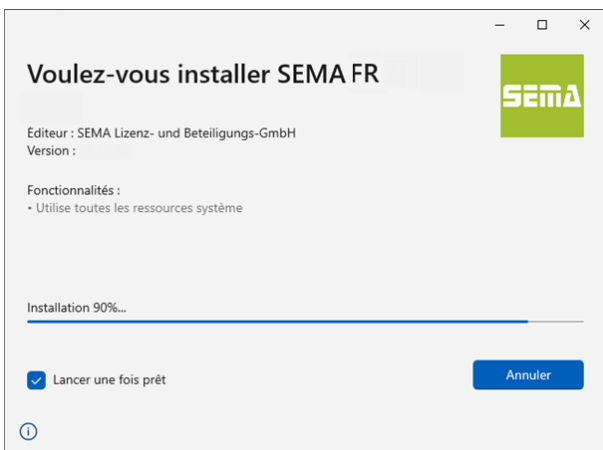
Voulez-vous installer SEMA FR

SEMA

Éditeur : SEMA Lizenz- und Beteiligungs-GmbH
Version :

Fonctionnalités :
• Utilise toutes les ressources système

Installation 90%...

Lancer une fois prêt

Annuler